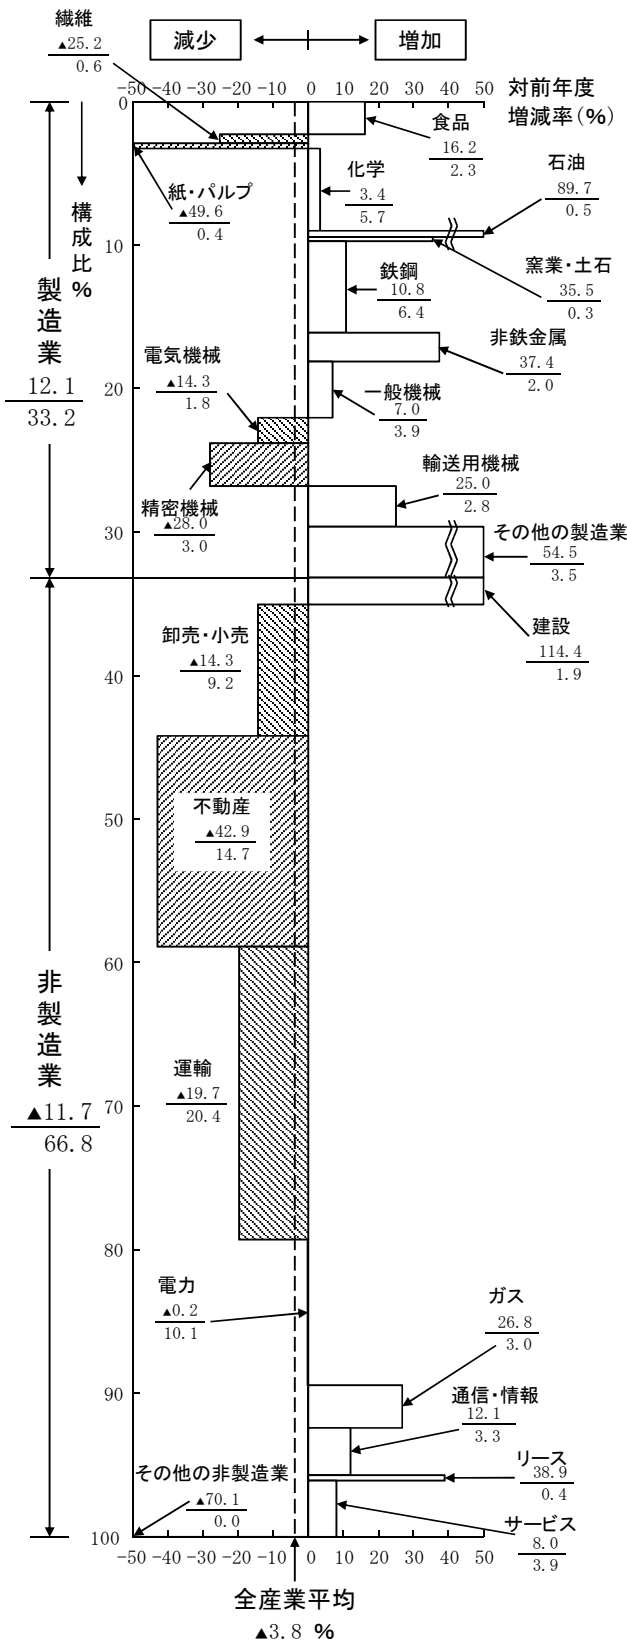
繊維
$\frac{▲25.2}{0.6}$

減少 増加

-50 -40 -30 -20 -10 0 10 20 30 40 50
対前年度増減率(%)

0
10
20
30
40
50
60
70
80
90
100

構成比%

製造業
$\frac{12.1}{33.2}$

食品
$\frac{16.2}{2.3}$

化学
$\frac{3.4}{5.7}$

石油
$\frac{89.7}{0.5}$

紙・パルプ
$\frac{▲49.6}{0.4}$

窯業・土石
$\frac{35.5}{0.3}$

鉄鋼
$\frac{10.8}{6.4}$

非鉄金属
$\frac{37.4}{2.0}$

電気機械
$\frac{▲14.3}{1.8}$

一般機械
$\frac{7.0}{3.9}$

輸送用機械
$\frac{25.0}{2.8}$

精密機械
$\frac{▲28.0}{3.0}$

その他の製造業
$\frac{54.5}{3.5}$

建設
$\frac{114.4}{1.9}$

卸売・小売
$\frac{▲14.3}{9.2}$

不動産
$\frac{▲42.9}{14.7}$

非製造業
$\frac{▲11.7}{66.8}$

運輸
$\frac{▲19.7}{20.4}$

電力
$\frac{▲0.2}{10.1}$

ガス
$\frac{26.8}{3.0}$

通信・情報
$\frac{12.1}{3.3}$

リース
$\frac{38.9}{0.4}$

その他の非製造業
$\frac{▲70.1}{0.0}$

サービス
$\frac{8.0}{3.9}$

-50 -40 -30 -20 -10 0 10 20 30 40 50

全産業平均
▲3.8 %